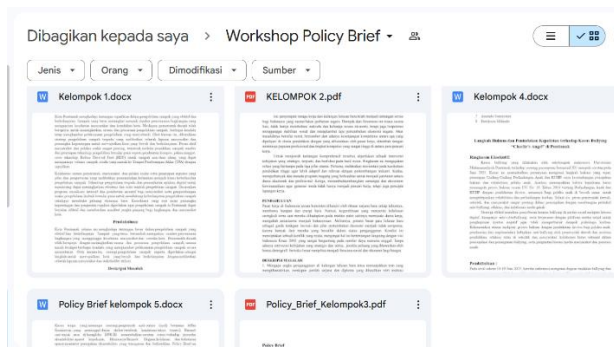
Dibagikan kepada saya > Workshop Policy Brief

Jenis

Orang

Dimodifikasi

Sumber

Kelompok 1.docx

KELOMPOK 2.pdf

Kelompok 4.docx

Langkah Hukum dan Pendekatan Kebijakan terhadap Kasus Bullying "X SeXXX Village" di Yogyakarta

Pendahuluan

Deskripsi Masalah

PENDAHULUAN

Pendahuluan

Policy Brief kelompok 5.docx

Policy_Brief_Kelompok3.pdf